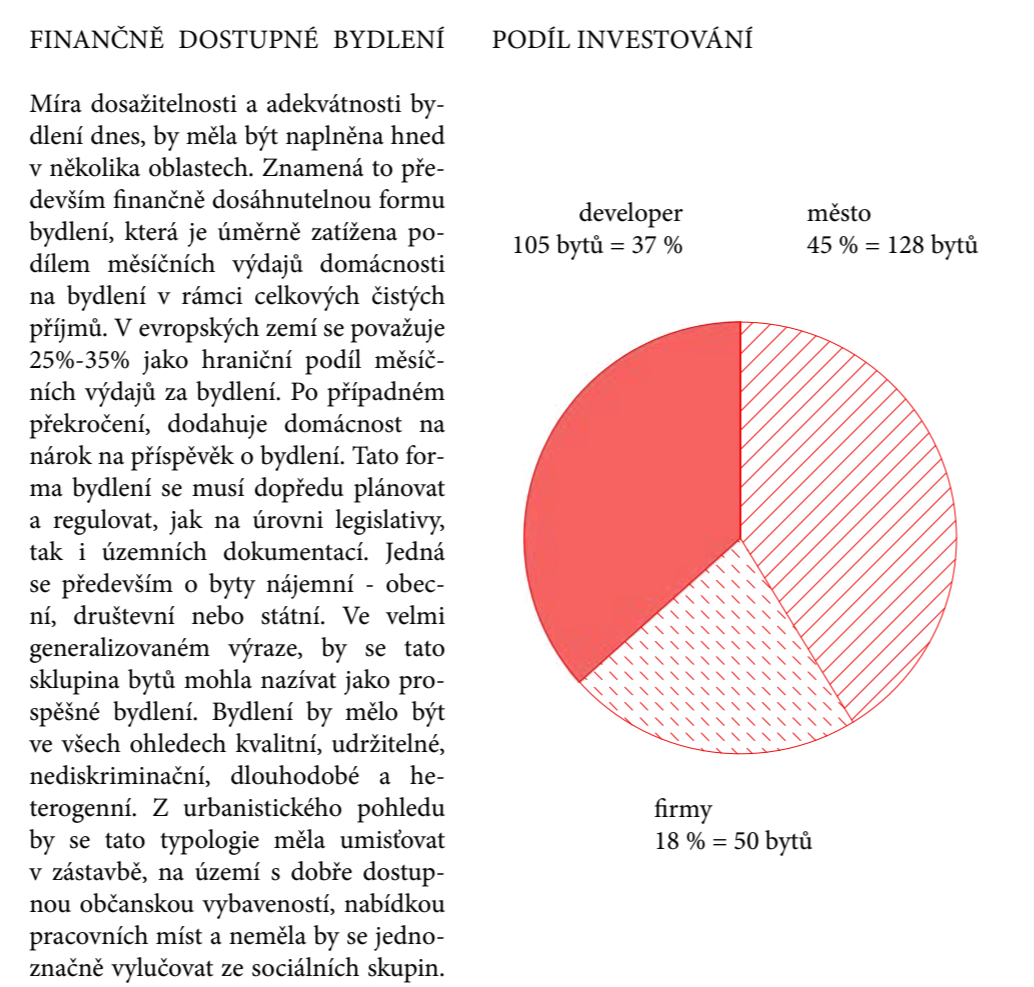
FINANČNĚ DOSTUPNÉ BYDLENÍ

Míra dosažitelnosti a adekvátnosti bydlení dnes, by měla být naplněna hned v několika oblastech. Znamená to především finančně dosáhnutelnou formu bydlení, která je úměrně zatížena podílem měsíčních výdajů domácnosti na bydlení v rámci celkových čistých příjmů. V evropských zemí se považuje 25%-35% jako hraniční podíl měsíčních výdajů za bydlení. Po případném překročení, dodahuje domácnost na nárok na příspěvěk o bydlení. Tato forma bydlení se musí dopředu plánovat a regulovat, jak na úrovni legislativy, tak i územních dokumentací. Jedná se především o byty nájemní - obecní, družstevní nebo státní. Ve velmi generalizovaném výraze, by se tato sklupina bytů mohla nazívat jako prospěšné bydlení. Bydlení by mělo být ve všech ohledech kvalitní, udržitelné, nediskriminační, dlouhodobé a heterogenní. Z urbanistického pohledu by se tato typologie měla umisťovat v zástavbě, na území s dobře dostupnou občanskou vybaveností, nabídkou pracovních míst a neměla by se jednoznačně vylučovat ze sociálních skupin.

PODÍL INVESTOVÁNÍ

developer
105 bytů = 37 %

město
45 % = 128 bytů

firmy
18 % = 50 bytů